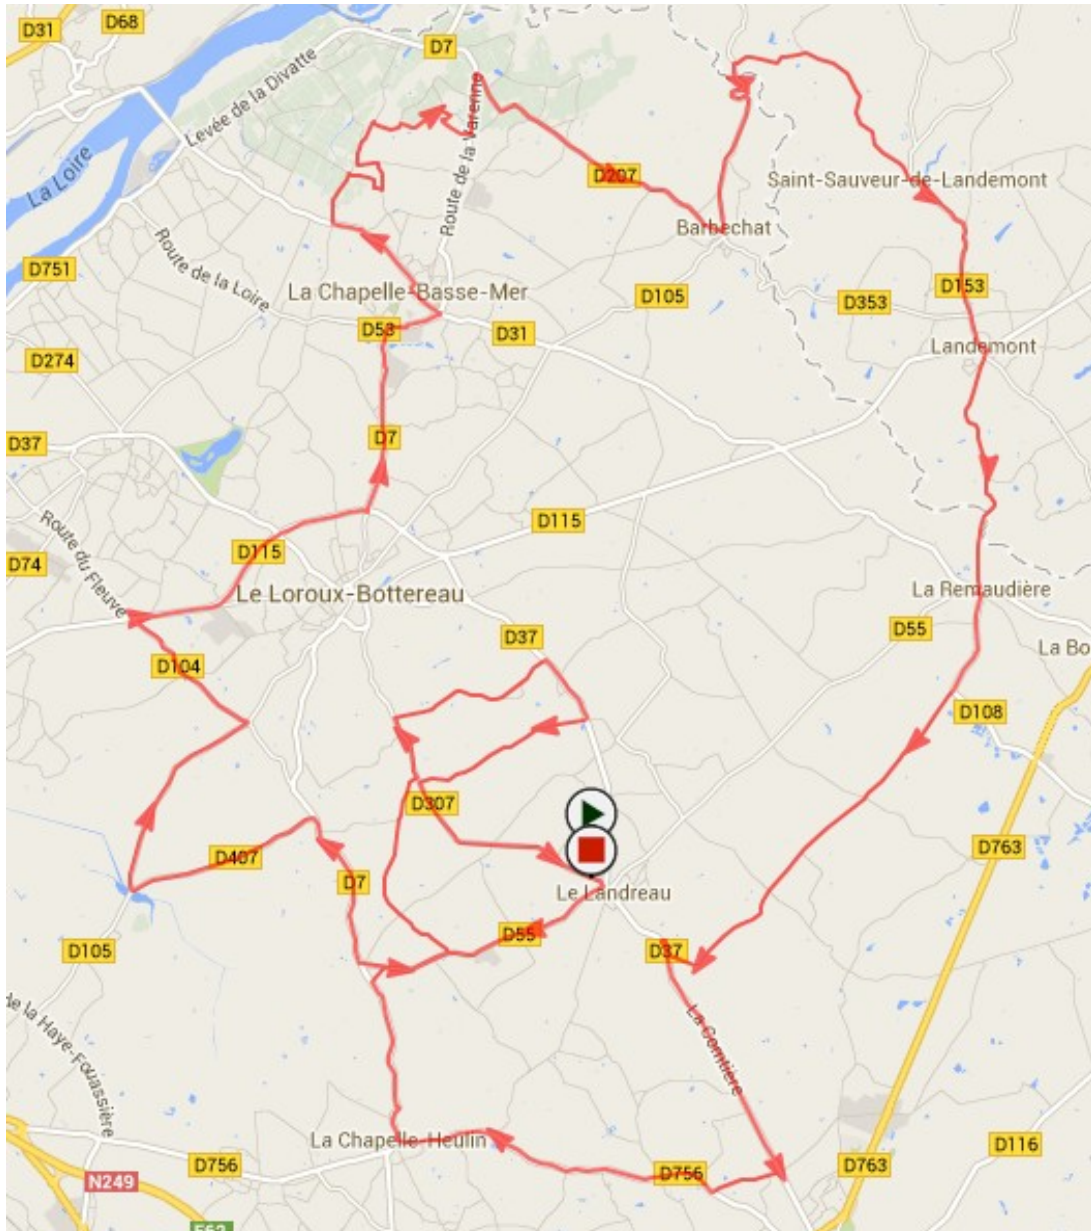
D31
D68
D7
La Loire
Levée de la Divatte
Route de la Varenne
D207
Saint-Sauveur-de-Landemont
Barbechat
Route de la Loire
D751
La Chapelle-Basse-Mer
D105
D353
D153
D53
D31
Landemont
D274
D37
D7
D115
D74
Route du Fleuve
D115
Le Loroux-Bottereau
La Remaudière
D37
D55
La Bo
D104
D108
D307
D407
D763
D7
Le Landreau
D55
D37
D105
de la Haye-Fouassière
La Comtière
La Chapelle-Heulin
D116
D756
D756
D763
N249
E62